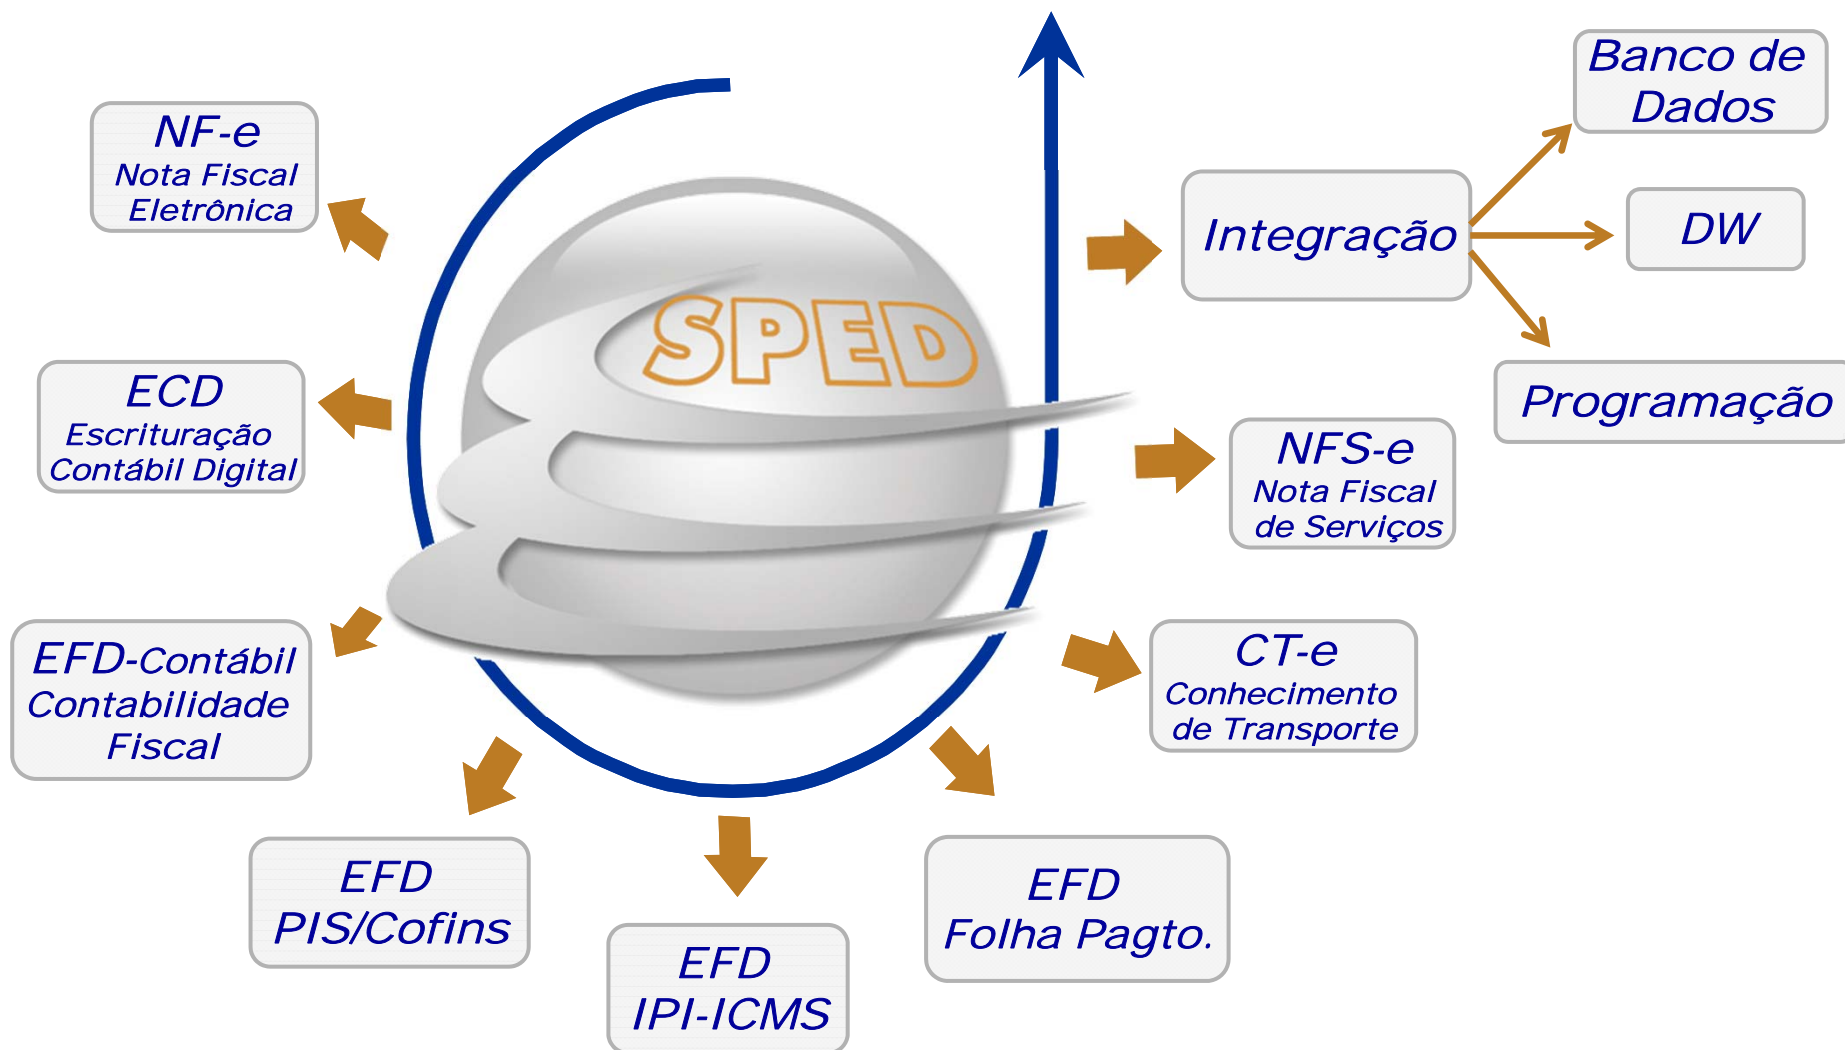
NF-e
Nota Fiscal
Eletrônica

ECD
Escrituração
Contábil Digital

EFD-Contábil
Contabilidade
Fiscal

EFD
PIS/Cofins

EFD
IPI-ICMS

EFD
Folha Pagto.

SPED

Integração

Banco de
Dados

DW

Programação

NFS-e
Nota Fiscal
de Serviços

CT-e
Conhecimento
de Transporte